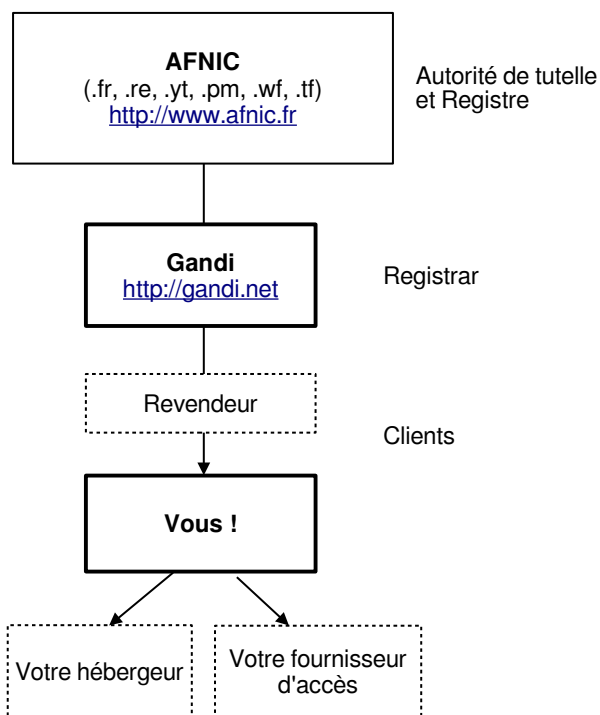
**AFNIC**
(.fr, .re, .yt, .pm, .wf, .tf)
http://www.afnic.fr

Autorité de tutelle et Registre

**Gandi**
http://gandi.net

Registrar

Revendeur

Clients

**Vous !**

Votre hébergeur

Votre fournisseur d'accès